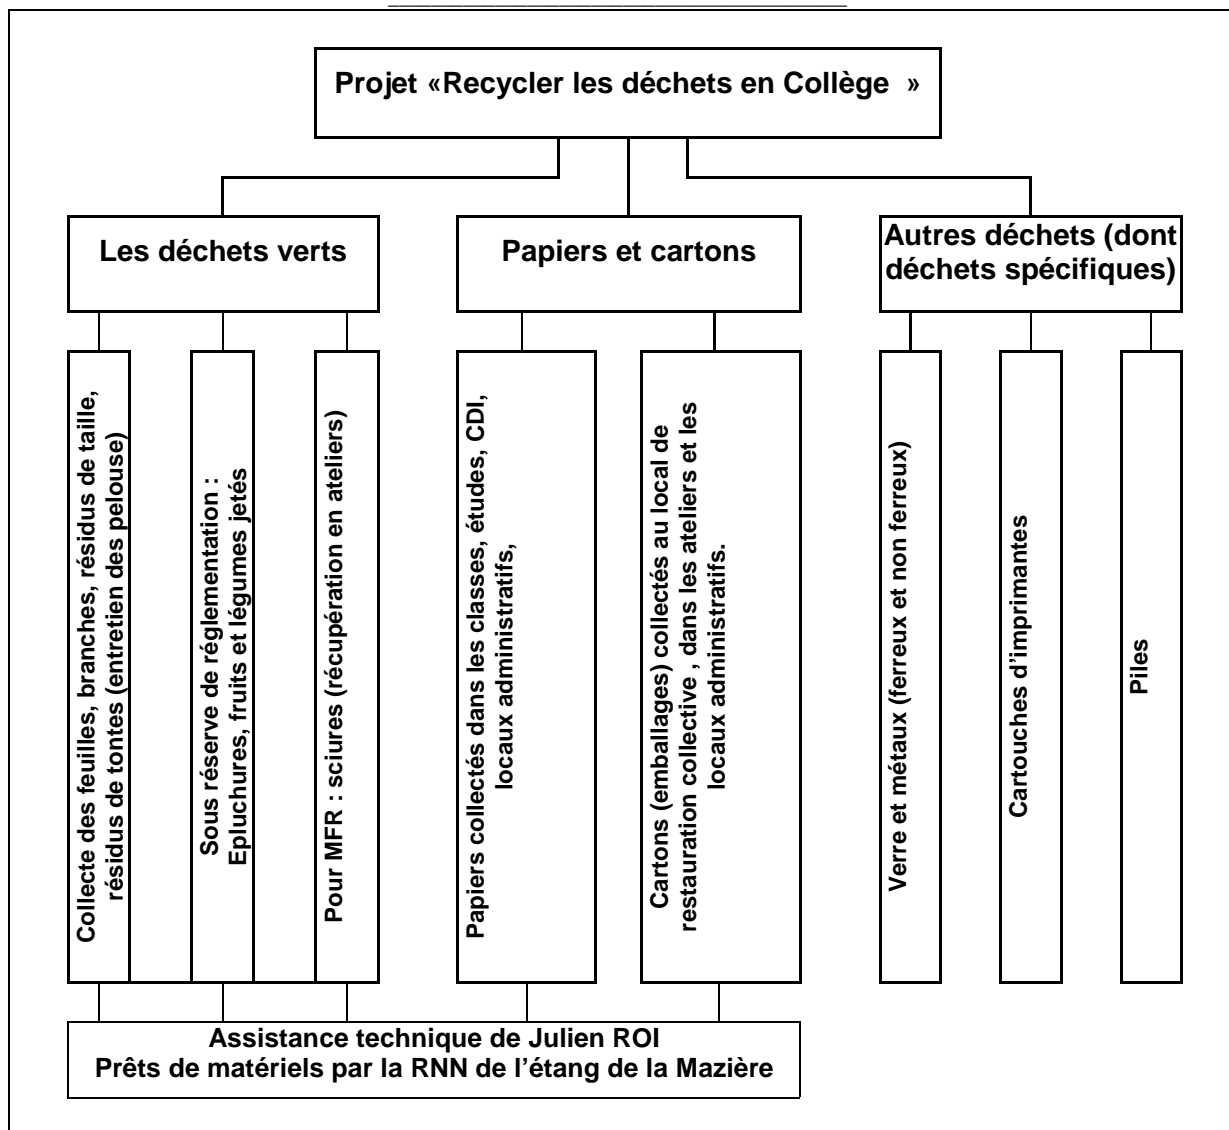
Projet «Recycler les déchets en Collège »

Les déchets verts

Papiers et cartons

Autres déchets (dont déchets spécifiques)

Collecte des feuilles, branches, résidus de taille, résidus de tontes (entretien des pelouse)

Sous réserve de réglementation : Epluchures, fruits et légumes jetés

Pour MFR : sciures (récupération en ateliers)

Papiers collectés dans les classes, études, CDI, locaux administratifs,

Cartons (emballages) collectés au local de restauration collective , dans les ateliers et les locaux administratifs.

Verre et métaux (ferreux et non ferreux)

Cartouches d'imprimantes

Piles

Assistance technique de Julien ROI
Prêts de matériels par la RNN de l'étang de la Mazière